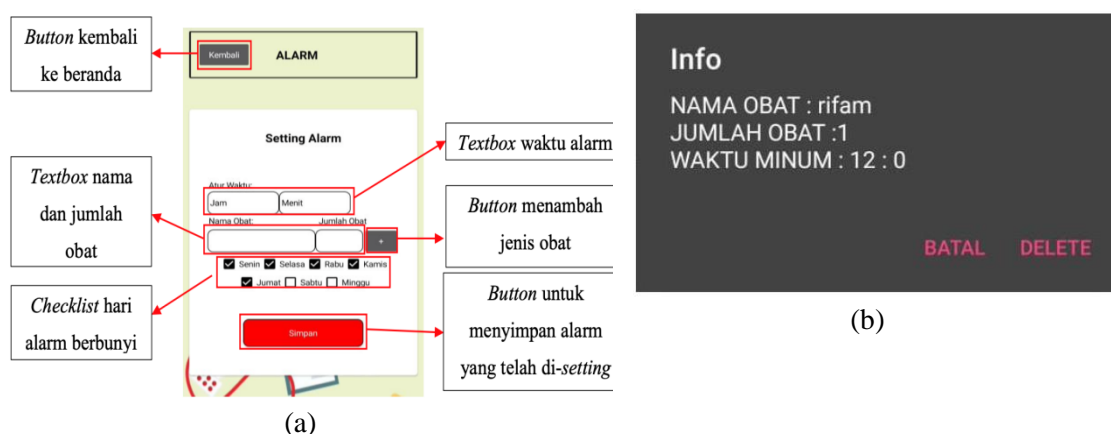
*Button* kembali ke beranda

Kembali

ALARM

Setting Alarm

*Textbox* waktu alarm

*Textbox* nama dan jumlah obat

Atur Waktu:

Jam

Menit

Nama Obat:

Jumlah Obat

+

*Button* menambah jenis obat

Senin Selasa Rabu Kamis Jumat Sabtu Minggu

*Checklist* hari alarm berbunyi

Simpan

*Button* untuk menyimpan alarm yang telah di-*setting*

(a)

Info

NAMA OBAT : rifam
JUMLAH OBAT :1
WAKTU MINUM : 12 : 0

BATAL DELETE

(b)